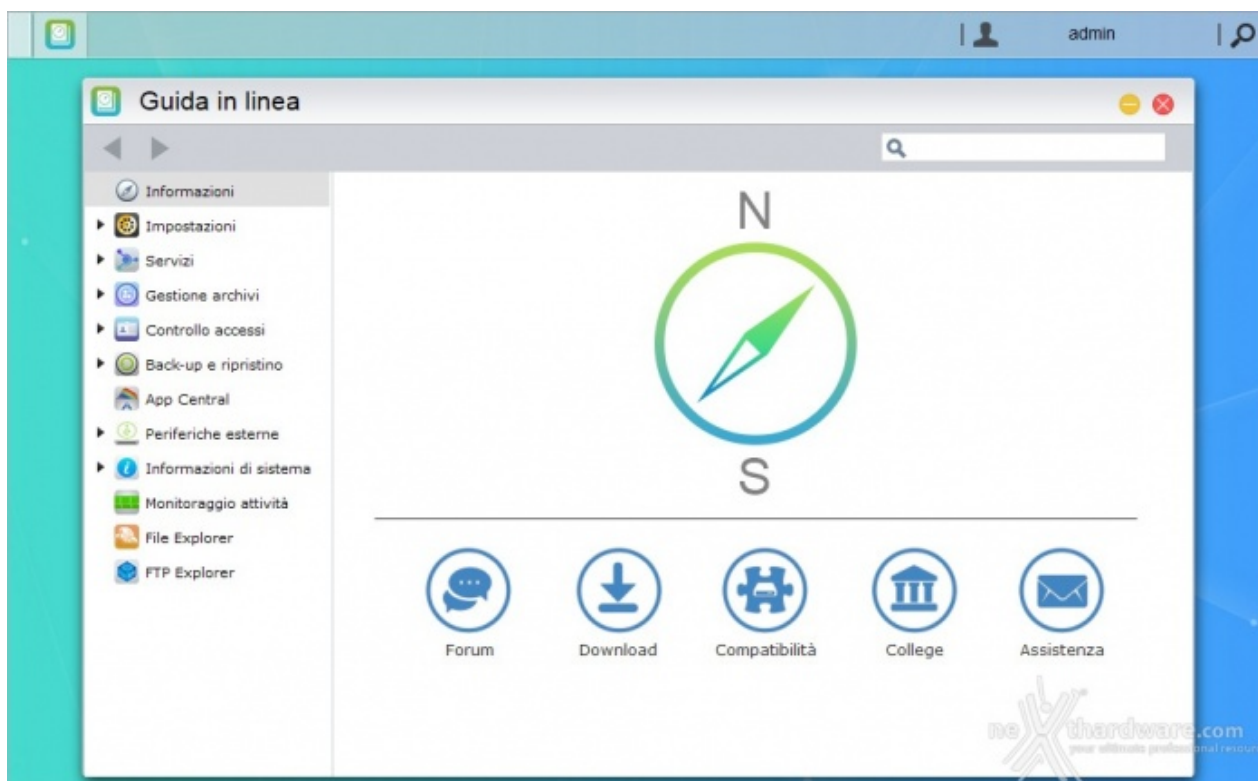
admin

Guida in linea

Informazioni
Impostazioni
Servizi
Gestione archivi
Controllo accessi
Back-up e ripristino
App Central
Periferiche esterne
Informazioni di sistema
Monitoraggio attività
File Explorer
FTP Explorer

N

S

Forum
Download
Compatibilità
College
Assistenza

nexthardware.com
your ultimate professional resource